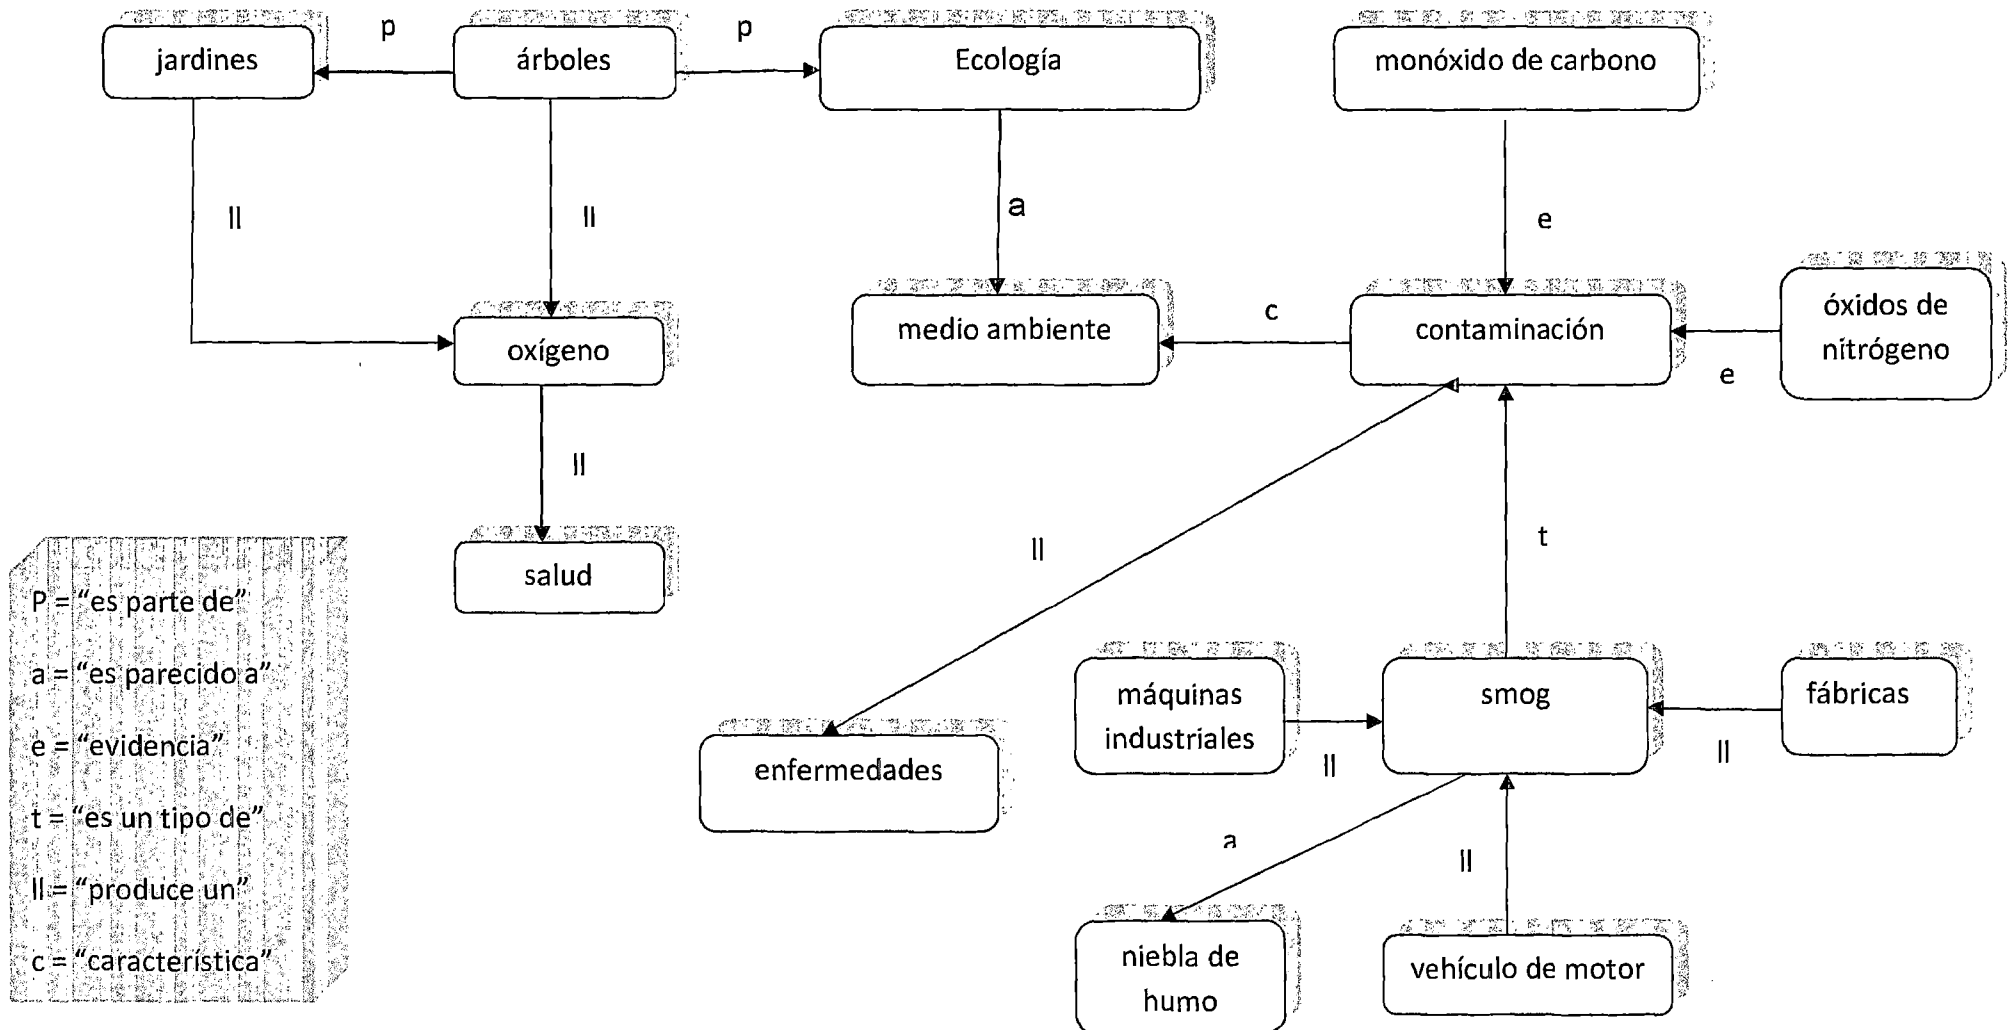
jardines
p
árboles
p
Ecología
monóxido de carbono
ll
ll
a
e
oxígeno
medio ambiente
c
contaminación
óxidos de nitrógeno
e
ll
ll
t
salud
P = "es parte de"
a = "es parecido a"
e = "evidencia"
t = "es un tipo de"
ll = "produce un"
c = "característica"
máquinas industriales
smog
fábricas
enfermedades
ll
ll
a
ll
niebla de humo
vehículo de motor